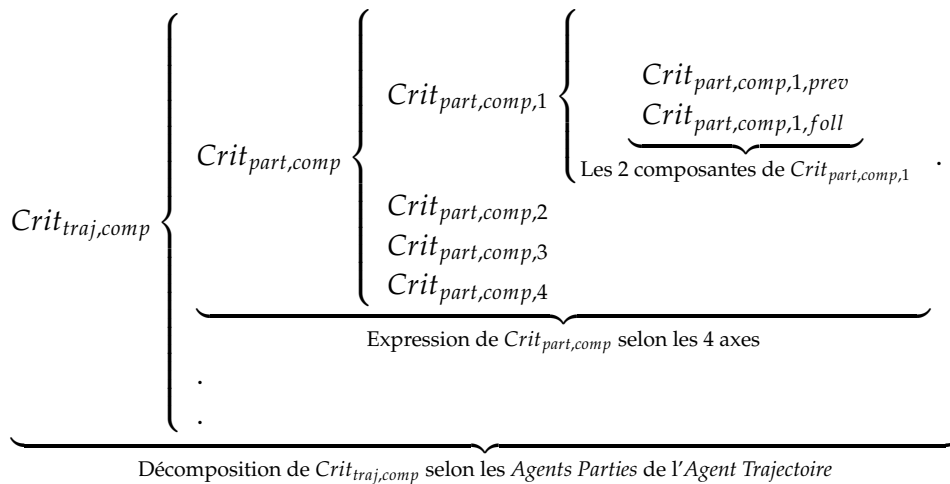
$\underbrace{Crit_{traj,comp} \begin{cases} \underbrace{Crit_{part,comp} \begin{cases} Crit_{part,comp,1} \begin{cases} \underbrace{\begin{matrix} Crit_{part,comp,1,prev} \\ Crit_{part,comp,1,foll} \end{matrix}}_{\text{Les 2 composantes de } Crit_{part,comp,1}} \end{cases} \\ Crit_{part,comp,2} \\ Crit_{part,comp,3} \\ Crit_{part,comp,4} \end{cases}}_{\text{Expression de } Crit_{part,comp} \text{ selon les 4 axes}} \\ . \\ . \end{cases}}_{\text{Décomposition de } Crit_{traj,comp} \text{ selon les } Agents\ Parties \text{ de l'} Agent\ Trajectoire}.$